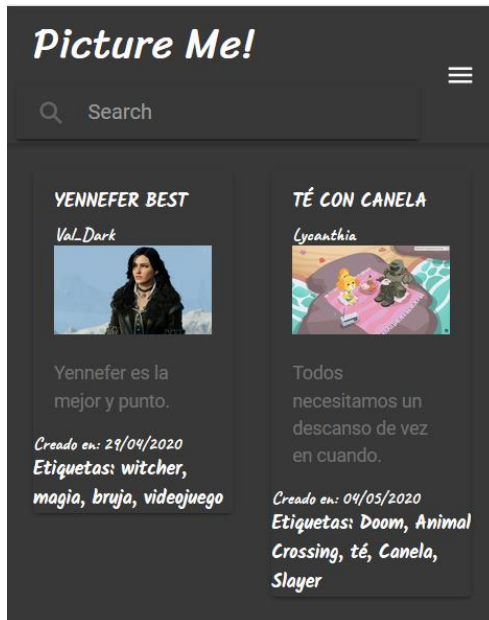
Picture Me!

Search

YENNEFER BEST

Val_Dark

Yennefer es la mejor y punto.

Creado en: 29/04/2020

Etiquetas: witcher, magia, bruja, videojuego

TÉ CON CANELA

Lycanthia

Todos necesitamos un descanso de vez en cuando.

Creado en: 04/05/2020

Etiquetas: Doom, Animal Crossing, té, Canela, Slayer